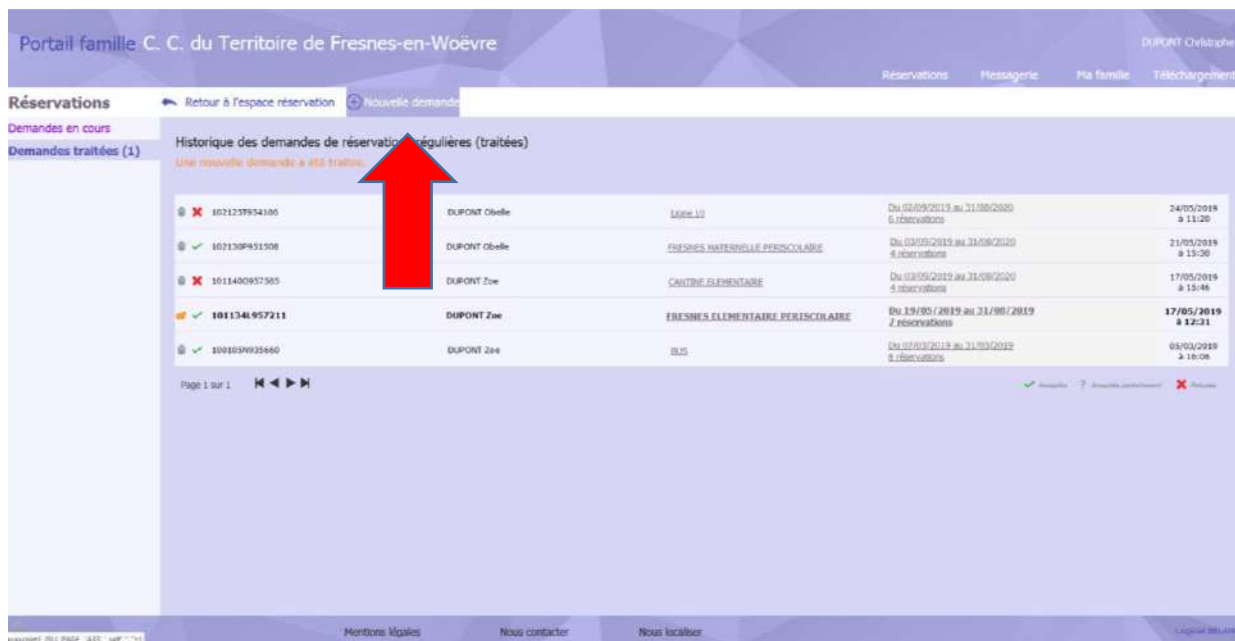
Portail famille C. C. du Territoire de Fresnes-en-Woëvre

DUPONT Christophe

Réservations Messagerie Ma famille Téléchargement

Réservations

Retour à l'espace réservation

Nouvelle demande

Demandes en cours

Demandes traitées (1)

Historique des demandes de réservations régulières (traitées)

Une nouvelle demande a été traitée.

| | | | | |
|---|---|---|---|---|
| 102125T934186 | DUPONT Obelle | Ligne 10 | Du 02/09/2019 au 31/08/2020 6 réservations | 24/05/2019 à 11:20 |
| 102130P931508 | DUPONT Obelle | FRESNES MATERNELLE PERISCOLAIRE | Du 03/09/2019 au 31/08/2020 4 réservations | 21/05/2019 à 15:30 |
| 101140O957585 | DUPONT Zoe | CANTINE ELEMENTAIRE | Du 03/09/2019 au 31/08/2020 4 réservations | 17/05/2019 à 15:46 |
| 101134L957211 | DUPONT Zoe | FRESNES ELEMENTAIRE PERISCOLAIRE | Du 19/05/2019 au 31/08/2019 2 réservations | 17/05/2019 à 12:31 |
| 100105W935660 | DUPONT Zoe | BUS | Du 07/03/2019 au 31/03/2019 8 réservations | 05/03/2019 à 10:06 |

Page 1 sur 1

Acceptée ? Acceptée partiellement Refusée

Mentions légales Nous contacter Nous localiser

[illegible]